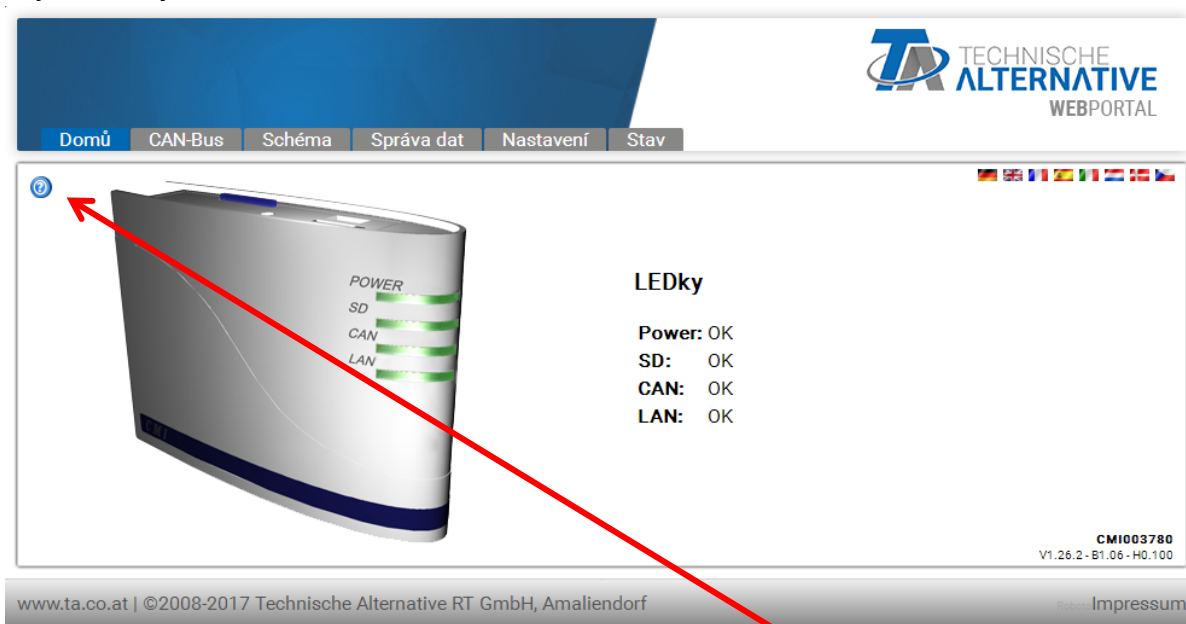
TECHNISCHE ALTERNATIVE WEBPORTAL

Domů CAN-Bus Schéma Správa dat Nastavení Stav

POWER
SD
CAN
LAN

CMI

LEDky

| Power: | OK |
|---|---|
| SD: | OK |
| CAN: | OK |
| LAN: | OK |

CMI003780
V1.26.2 - B1.06 - H0.100

www.ta.co.at | ©2008-2017 Technische Alternative RT GmbH, Amaliendorf

Impressum